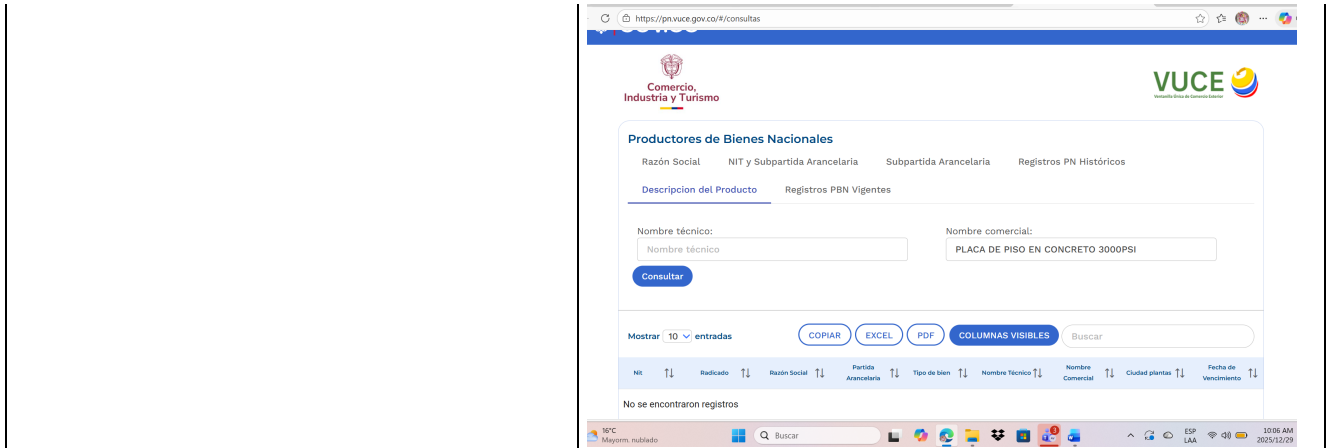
https://pn.vuce.gov.co/#/consultas

Comercio, Industria y Turismo

VUCE
Ventanilla Única de Comercio Exterior

Productores de Bienes Nacionales

Razón Social | NIT y Subpartida Arancelaria | Subpartida Arancelaria | Registros PN Históricos
Descripcion del Producto | Registros PBN Vigentes

Nombre técnico:
Nombre técnico

Nombre comercial:
PLACA DE PISO EN CONCRETO 3000PSI

Consultar

Mostrar 10 entradas

COPIAR | EXCEL | PDF | COLUMNAS VISIBLES

Buscar

| Nit | Radicado | Razón Social | Partida Arancelaria | Tipo de bien | Nombre Técnico | Nombre Comercial | Ciudad plantas | Fecha de Vencimiento |
|---|---|---|---|---|---|---|---|---|

No se encontraron registros

16°C
Mayorm. nublado

Buscar

ESP
LAA

10:06 AM
2025/12/29